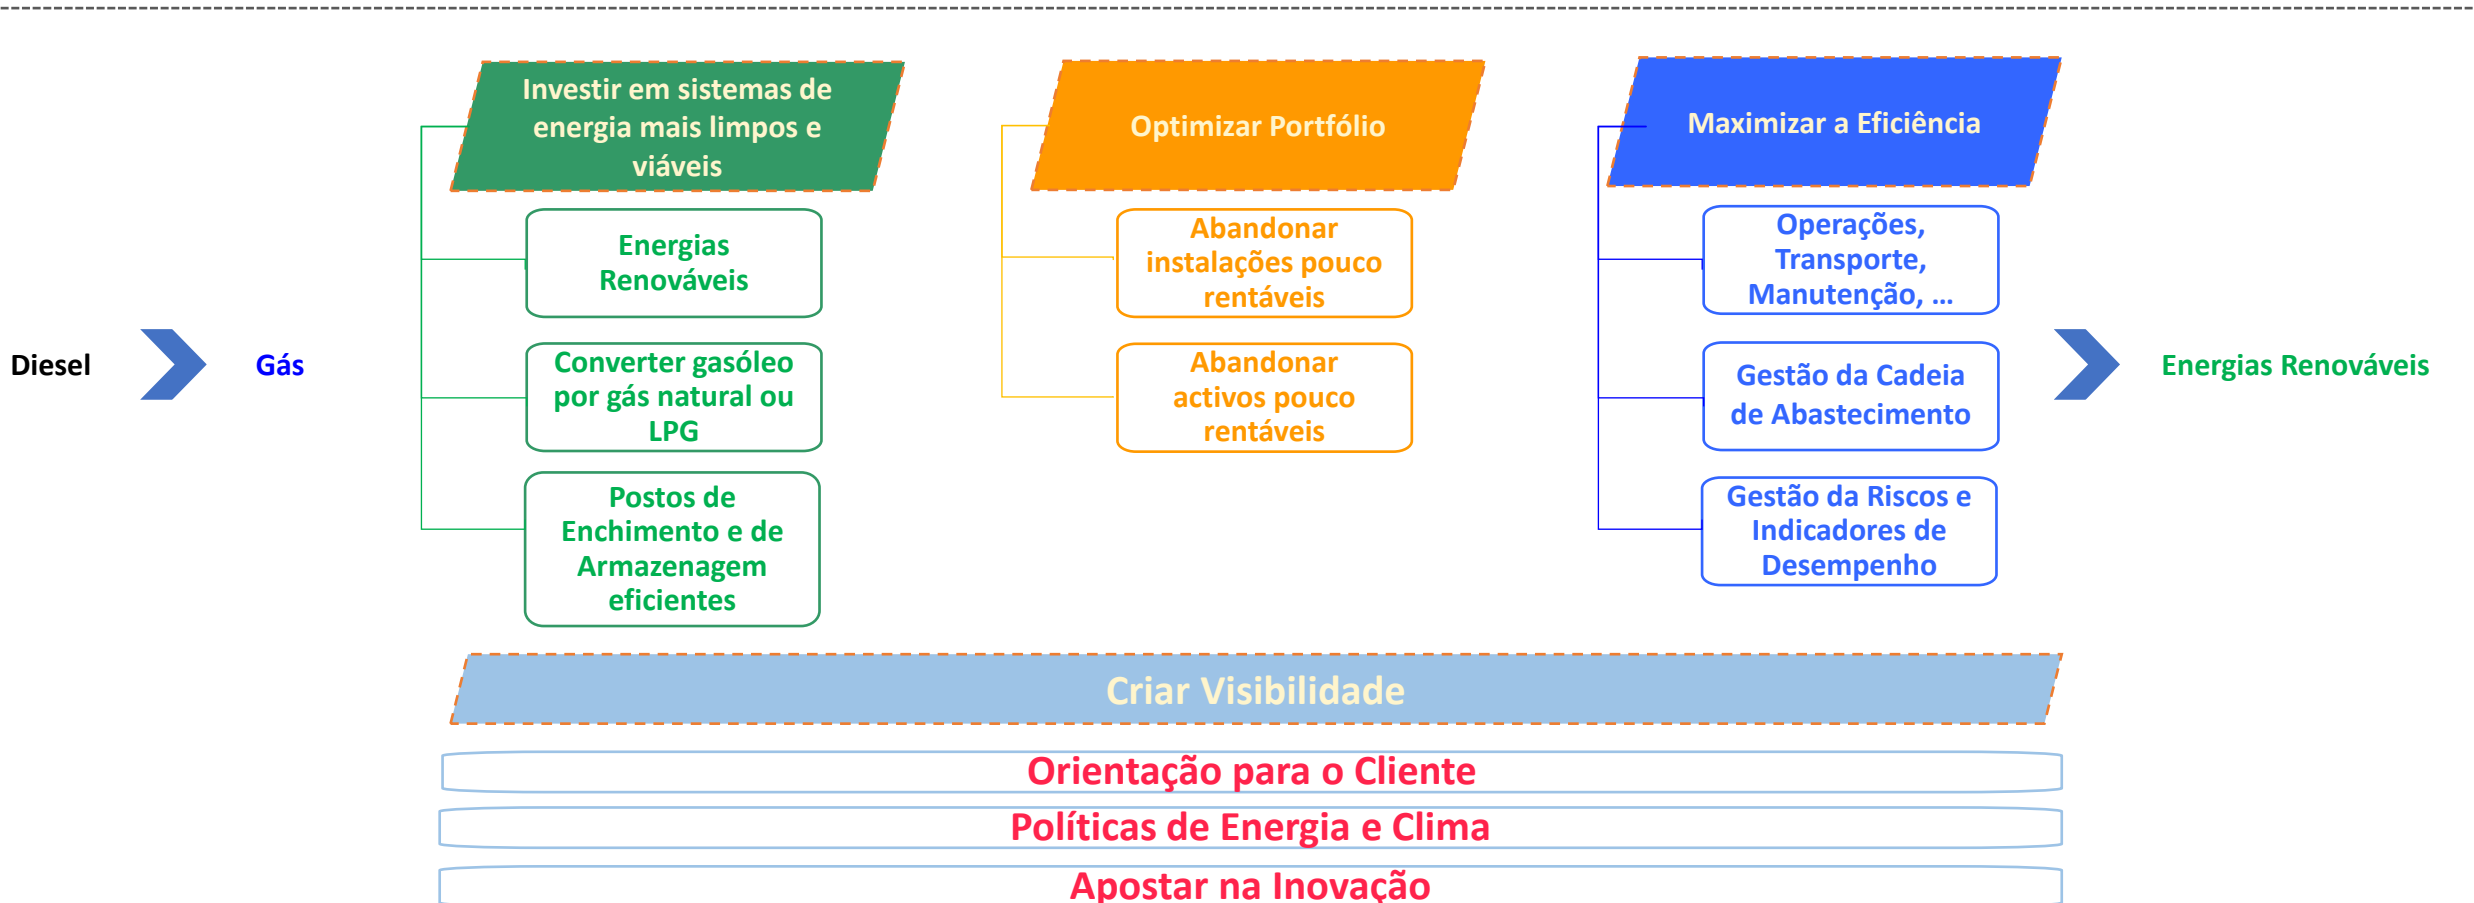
Diesel

Gás

Investir em sistemas de energia mais limpos e viáveis

Energias Renováveis

Converter gasóleo por gás natural ou LPG

Postos de Enchimento e de Armazenagem eficientes

Optimizar Portfólio

Abandonar instalações pouco rentáveis

Abandonar activos pouco rentáveis

Maximizar a Eficiência

Operações, Transporte, Manutenção, ...

Gestão da Cadeia de Abastecimento

Gestão da Riscos e Indicadores de Desempenho

Energias Renováveis

Criar Visibilidade

Orientação para o Cliente

Políticas de Energia e Clima

Apostar na Inovação